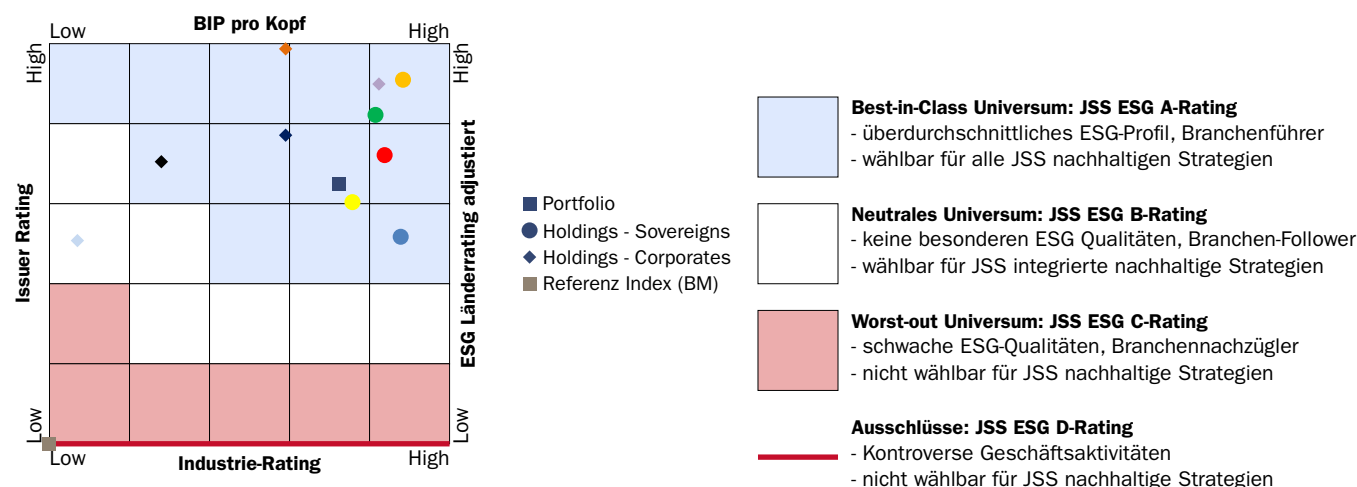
Low
BIP pro Kopf
High
High
High
Issuer Rating
ESG Länderrating adjustiert
Low
Low
Low
Industrie-Rating
High

Portfolio
Holdings - Sovereigns
Holdings - Corporates
Referenz Index (BM)

Best-in-Class Universum: JSS ESG A-Rating
- überdurchschnittliches ESG-Profil, Branchenführer
- wählbar für alle JSS nachhaltigen Strategien

Neutrales Universum: JSS ESG B-Rating
- keine besonderen ESG Qualitäten, Branchen-Follower
- wählbar für JSS integrierte nachhaltige Strategien

Worst-out Universum: JSS ESG C-Rating
- schwache ESG-Qualitäten, Branchennachzügler
- nicht wählbar für JSS nachhaltige Strategien

Ausschlüsse: JSS ESG D-Rating
- Kontroverse Geschäftsaktivitäten
- nicht wählbar für JSS nachhaltige Strategien